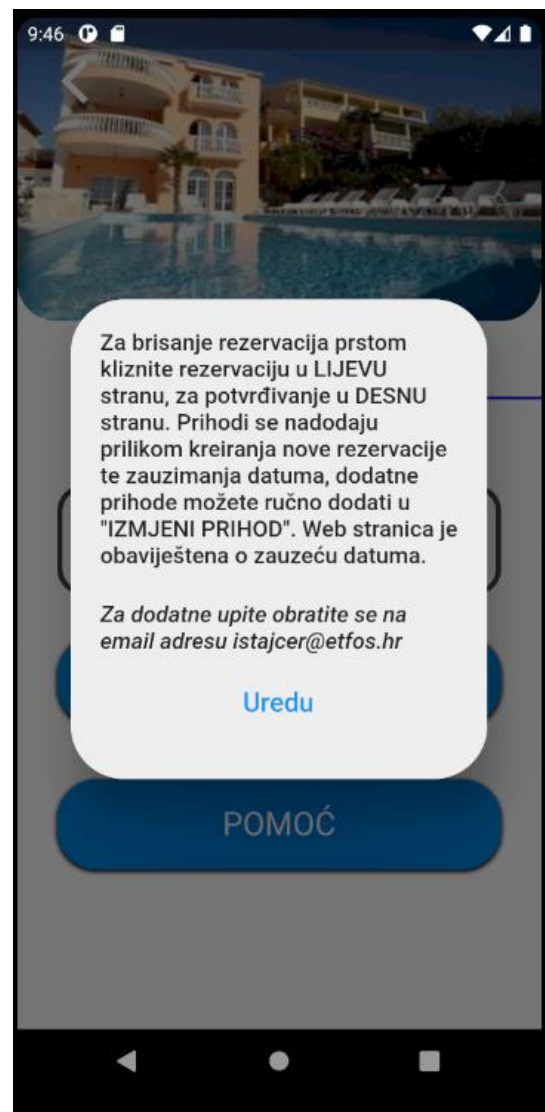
9:46

Za brisanje rezervacija prstom kliznite rezervaciju u LIJEVU stranu, za potvrđivanje u DESNU stranu. Prihodi se nadodaju prilikom kreiranja nove rezervacije te zauzimanja datuma, dodatne prihode možete ručno dodati u "IZMJENI PRIHOD". Web stranica je obaviještena o zauzeću datuma.

Za dodatne upite obratite se na email adresu istajcer@etfos.hr

Uredu

POMOĆ